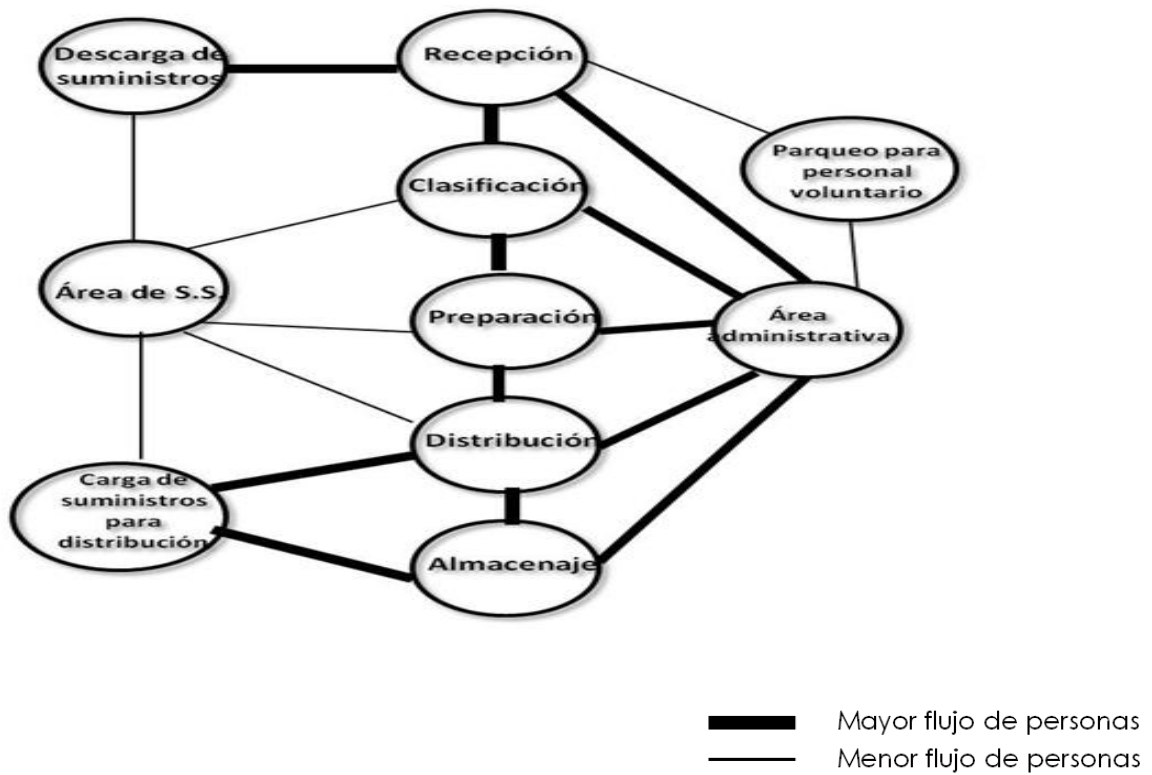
Descarga de suministros

Recepción

Clasificación

Parqueo para personal voluntario

Área de S.S.

Preparación

Área administrativa

Distribución

Carga de suministros para distribución

Almacenaje

Mayor flujo de personas
Menor flujo de personas